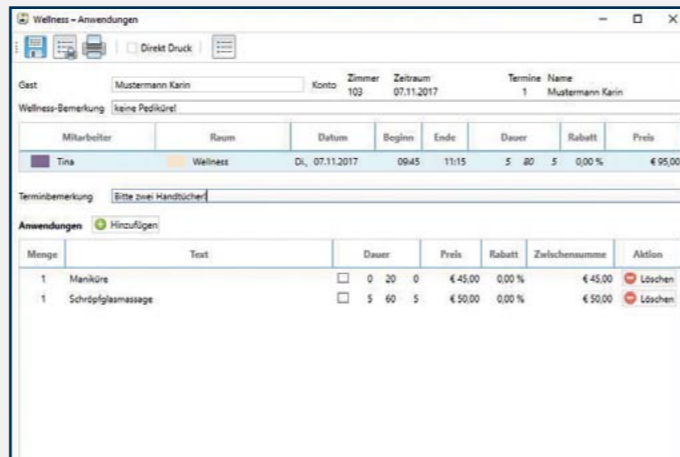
Wellness – Anwendungen

Direkt Druck

Gast Mustermann Karin Konto Zimmer 103 Zeitraum 07.11.2017 Termine 1 Name Mustermann Karin

Wellness-Bemerkung keine Pediküre!

| Mitarbeiter | Raum | Datum | Beginn | Ende | Dauer | Rabatt | Preis |
|---|---|---|---|---|---|---|---|
| Tina | Wellness | Di., 07.11.2017 | 09:45 | 11:15 | 5 80 5 | 0,00 % | € 95,00 |

Terminbemerkung Bitte zwei Handtücher!

Anwendungen Hinzufügen

| Menge | Text | Dauer | Preis | Rabatt | Zwischensumme | Aktion |
|---|---|---|---|---|---|---|
| 1 | Maniküre | 0 20 0 | € 45,00 | 0,00 % | € 45,00 | Löschen |
| 1 | Schröpfglasmassage | 5 60 5 | € 50,00 | 0,00 % | € 50,00 | Löschen |